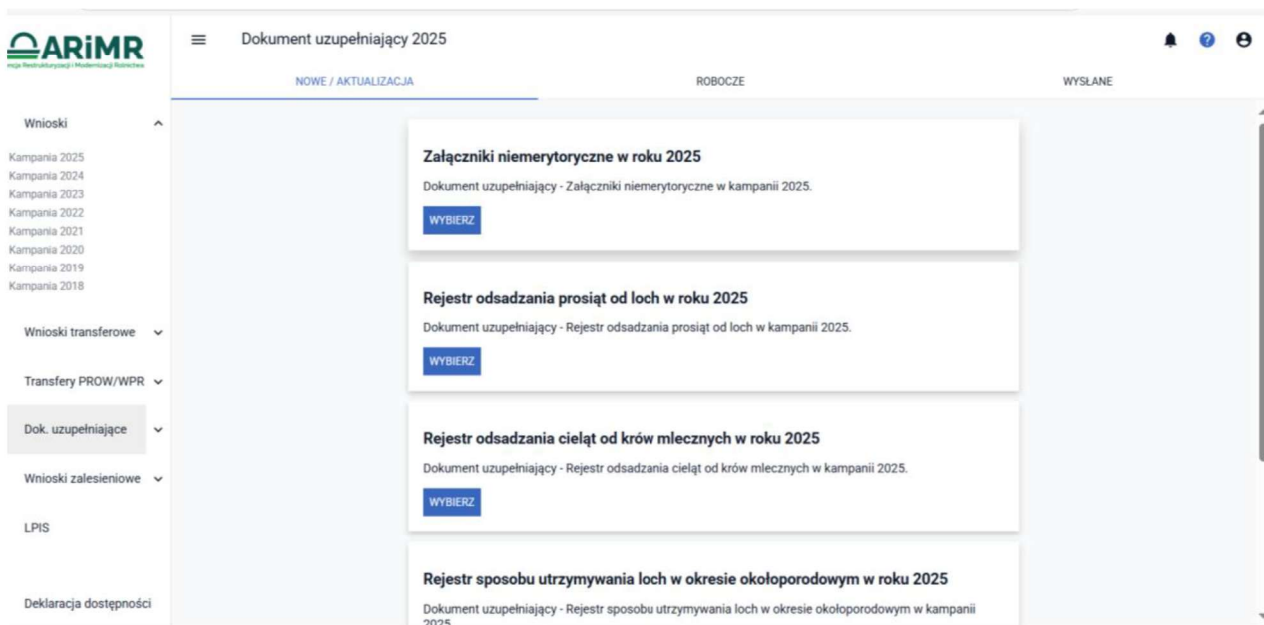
ARiMR
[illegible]ncja Restrukturyzacji i Modernizacji Rolnictwa

Dokument uzupełniający 2025

NOWE / AKTUALIZACJA
ROBOCZE
WYSŁANE

Wnioski
Kampania 2025
Kampania 2024
Kampania 2023
Kampania 2022
Kampania 2021
Kampania 2020
Kampania 2019
Kampania 2018

Wnioski transferowe
Transfery PROW/WPR
Dok. uzupełniające
Wnioski zalesieniowe
LPIS
Deklaracja dostępności

Załączniki niemerytoryczne w roku 2025
Dokument uzupełniający - Załączniki niemerytoryczne w kampanii 2025.
WYBIERZ

Rejestr odsadzania prosiąt od loch w roku 2025
Dokument uzupełniający - Rejestr odsadzania prosiąt od loch w kampanii 2025.
WYBIERZ

Rejestr odsadzania cieląt od krów mlecznych w roku 2025
Dokument uzupełniający - Rejestr odsadzania cieląt od krów mlecznych w kampanii 2025.
WYBIERZ

Rejestr sposobu utrzymywania loch w okresie okołoporodowym w roku 2025
Dokument uzupełniający - Rejestr sposobu utrzymywania loch w okresie okołoporodowym w kampanii 2025.